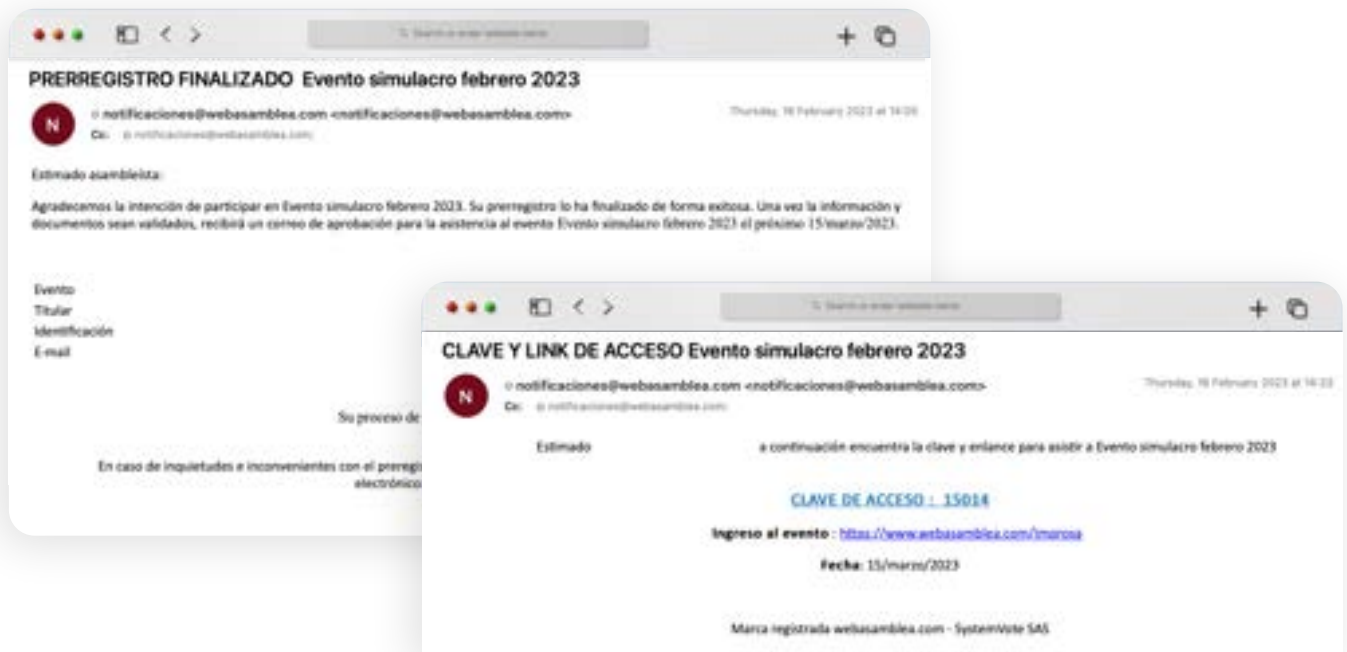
PRERREGISTRO FINALIZADO Evento simulacro febrero 2023

notificaciones@webasamblea.com <notificaciones@webasamblea.com>
Cc: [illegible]
Thursday, 16 February 2023 at 14:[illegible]

Estimado asambleista:

Agradecemos la intención de participar en Evento simulacro febrero 2023. Su prerregistro lo ha finalizado de forma exitosa. Una vez la información y documentos sean validados, recibirá un correo de aprobación para la asistencia al evento Evento simulacro febrero 2023 el próximo 15/marzo/2023.

Evento
Titular
Identificación
E-mail

Su proceso de

En caso de inquietudes e inconvenientes con el prereg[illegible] electrónico

CLAVE Y LINK DE ACCESO Evento simulacro febrero 2023

notificaciones@webasamblea.com <notificaciones@webasamblea.com>
Cc: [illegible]
Thursday, 16 February 2023 at 14:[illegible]

Estimado a continuación encuentra la clave y enlance para asistir a Evento simulacro febrero 2023

CLAVE DE ACCESO : 15014

Ingreso al evento : https://www.webasamblea.com/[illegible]

Fecha: 15/marzo/2023

Marca registrada webasamblea.com - SystemVote SAS